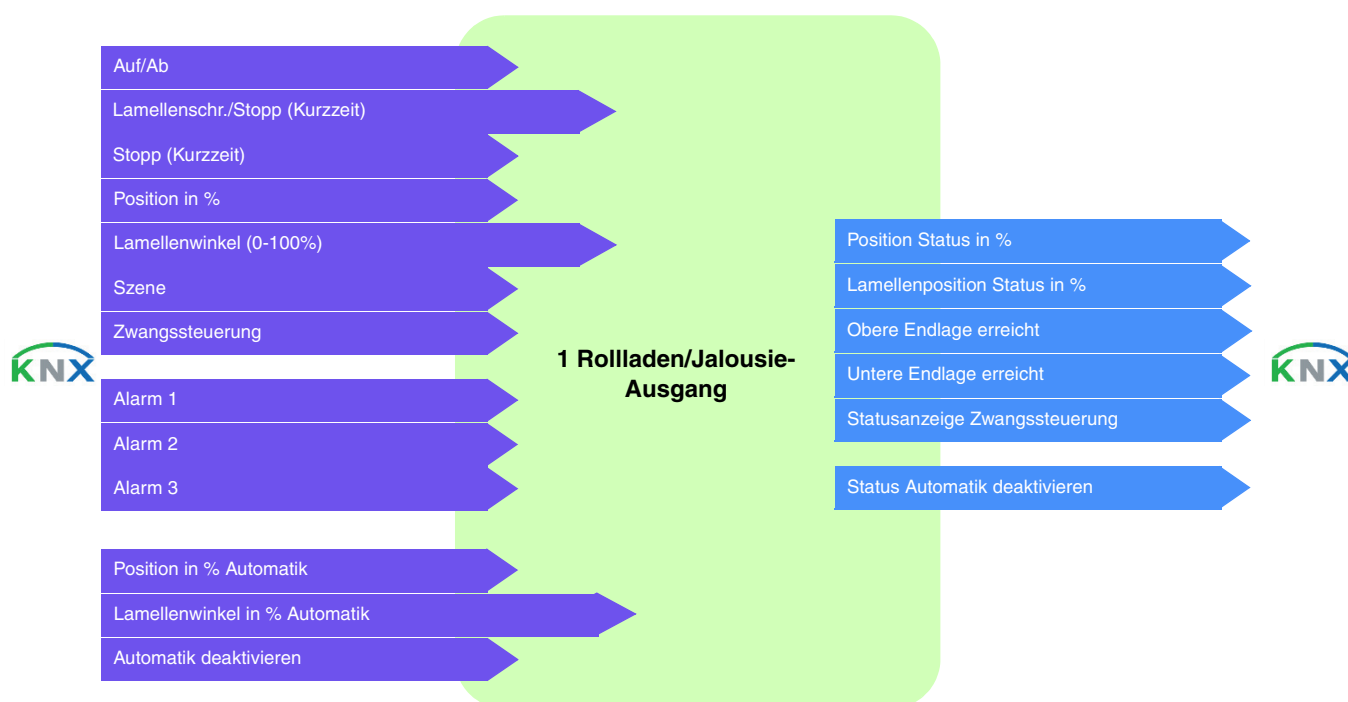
Auf/Ab
Lamellenschr./Stopp (Kurzzeit)
Stopp (Kurzzeit)
Position in %
Lamellenwinkel (0-100%)
Szene
Zwangssteuerung
Alarm 1
Alarm 2
Alarm 3
Position in % Automatik
Lamellenwinkel in % Automatik
Automatik deaktivieren

KNX

1 Rollladen/Jalousie-Ausgang

Position Status in %
Lamellenposition Status in %
Obere Endlage erreicht
Untere Endlage erreicht
Statusanzeige Zwangssteuerung
Status Automatik deaktivieren

KNX